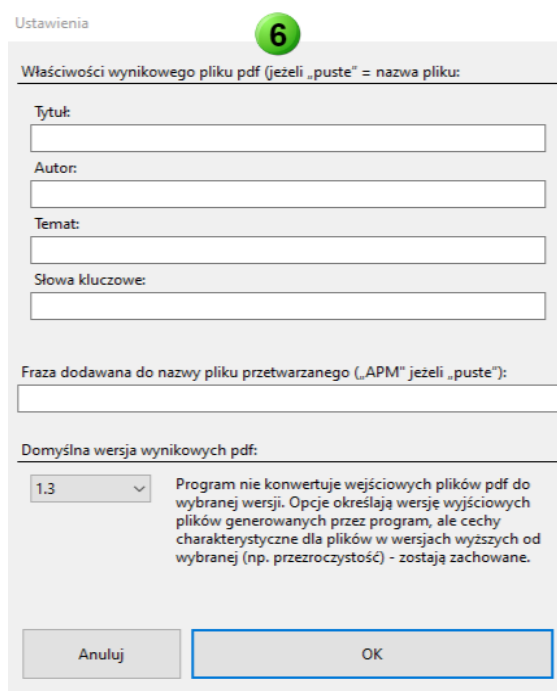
Ustawienia

6

Właściwości wynikowego pliku pdf (jeżeli „puste" = nazwa pliku:

Tytuł:

Autor:

Temat:

Słowa kluczowe:

Fraza dodawana do nazwy pliku przetwarzanego („APM" jeżeli „puste"):

Domyślna wersja wynikowych pdf:

1.3

Program nie konwertuje wejściowych plików pdf do wybranej wersji. Opcje określają wersję wyjściowych plików generowanych przez program, ale cechy charakterystyczne dla plików w wersjach wyższych od wybranej (np. przezroczystość) - zostają zachowane.

Anuluj

OK